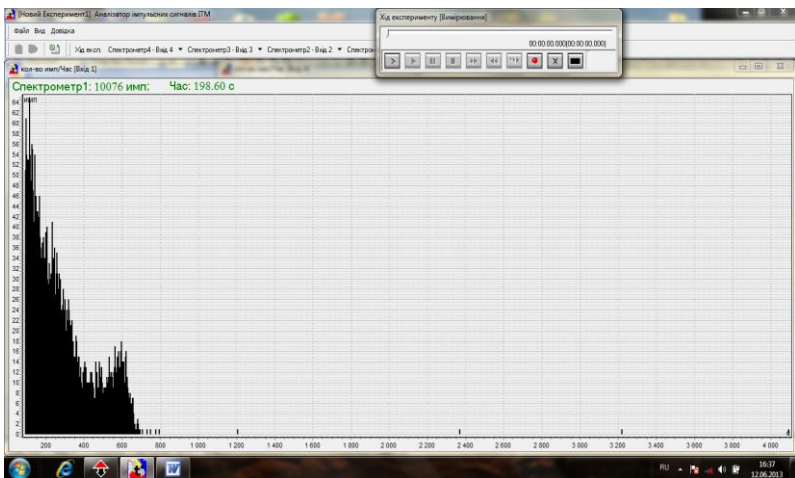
[Новий Експеримент1] Аналізатор імпульсних сигналів ITM

Файл Вид Довідка

Хід експ. Спектрометр4 - Вхід 4 ▼ Спектрометр3 - Вхід 3 ▼ Спектрометр2 - Вхід 2 ▼ Спектром

Хід експерименту [Вимірювання]

00:00:00.000(00:00:00.000)

кол-во имп/Час [Вхід 1]

Спектрометр1: 10076 имп: Час: 198.60 с

имп

64
62
60
58
56
54
52
50
48
46
44
42
40
38
36
34
32
30
28
26
24
22
20
18
16
14
12
10
8
6
4
2

200 400 600 800 1 000 1 200 1 400 1 600 1 800 2 000 2 200 2 400 2 600 2 800 3 000 3 200 3 400 3 600 3 800 4 000

RU 16:37 12.06.2013